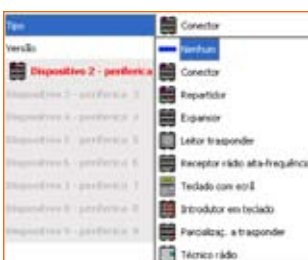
Tipo
Versão
Dispositivo 2 - periferica
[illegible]
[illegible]
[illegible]
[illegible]
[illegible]
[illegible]
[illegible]

Conector
Nenhum
Conector
Repartidor
Expansor
Leitor trasponder
Receptor rádio alta-frequência
Teclado com ecrã
Introdutor em teclado
Parcializaç. a trasponder
Técnico rádio